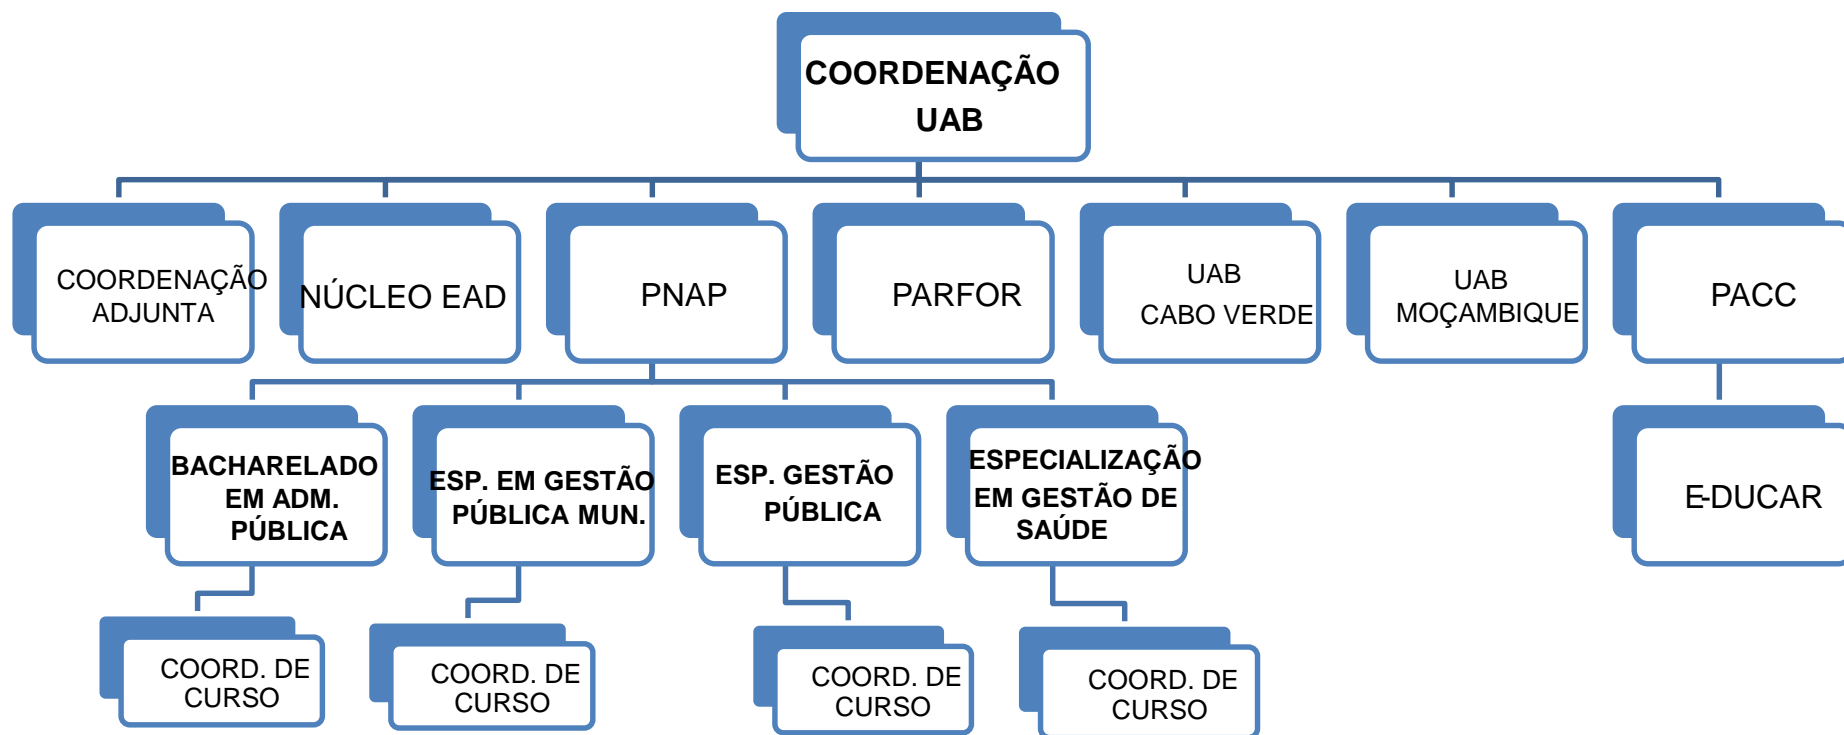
COORDENAÇÃO UAB

COORDENAÇÃO ADJUNTA

NÚCLEO EAD

PNAP

PARFOR

UAB CABO VERDE

UAB MOÇAMBIQUE

PACC

BACHARELADO EM ADM. PÚBLICA

ESP. EM GESTÃO PÚBLICA MUN.

ESP. GESTÃO PÚBLICA

ESPECIALIZAÇÃO EM GESTÃO DE SAÚDE

E-DUCAR

COORD. DE CURSO

COORD. DE CURSO

COORD. DE CURSO

COORD. DE CURSO